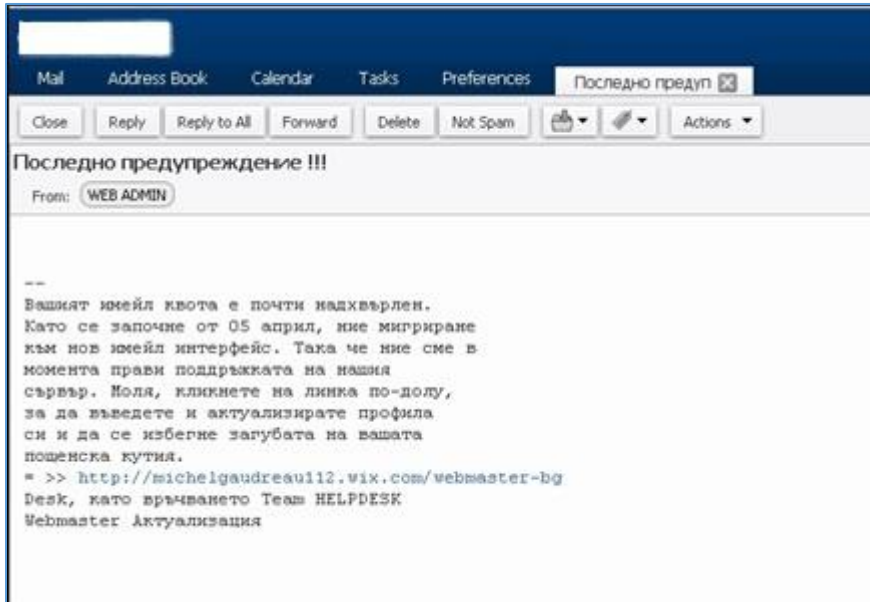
Mail Address Book Calendar Tasks Preferences Последно предуп

Close Reply Reply to All Forward Delete Not Spam Actions

Последно предупреждение !!!

From: WEB ADMIN

--
Вашият имейл квота е почти надхвърлен.
Като се започне от 05 април, ние мигрираме към нов имейл интерфейс. Така че ние сме в момента прави поддръжката на нашия сървър. Моля, кликнете на линка по-долу, за да въведете и актуализирате профила си и да се избегне загубата на вашата пощенска кутия.
= >> http://michelgaudreau112.wix.com/webmaster-bg
Desk, като връчването Team HELPDESK
Webmaster Актуализация